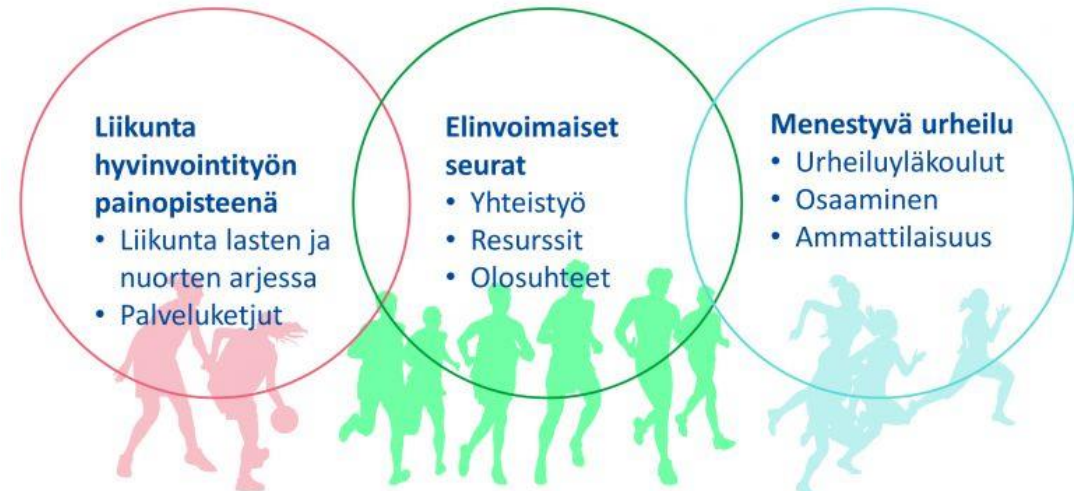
**Liikunta hyvinvointityön painopisteenä**
- Liikunta lasten ja nuorten arjessa
- Palveluketjut

**Elinvoimaiset seurat**
- Yhteistyö
- Resurssit
- Olosuhteet

**Menestyvä urheilu**
- Urheiluyläkoulut
- Osaaminen
- Ammattilaisuus